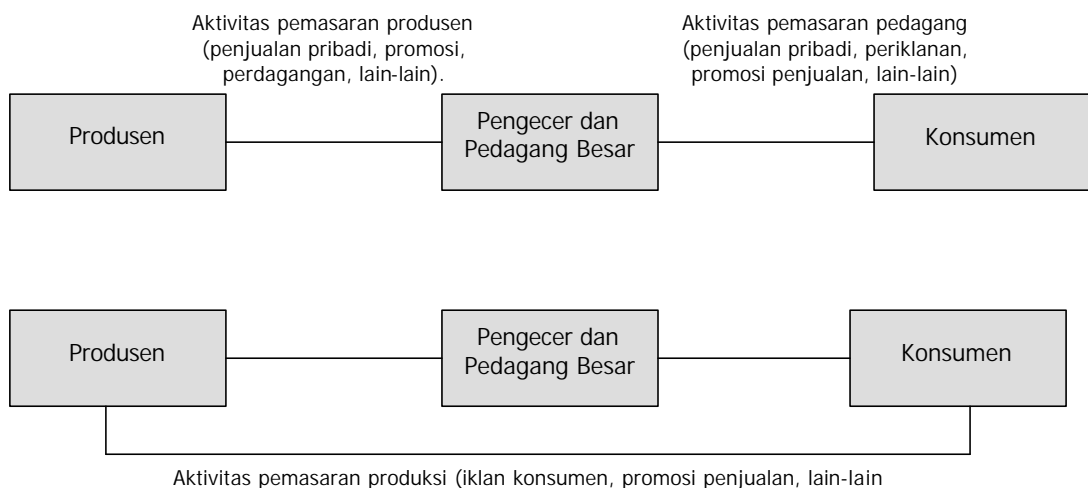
Aktivitas pemasaran produsen (penjualan pribadi, promosi, perdagangan, lain-lain).

Aktivitas pemasaran pedagang (penjualan pribadi, periklanan, promosi penjualan, lain-lain)

Produsen

Pengecer dan Pedagang Besar

Konsumen

Produsen

Pengecer dan Pedagang Besar

Konsumen

Aktivitas pemasaran produksi (iklan konsumen, promosi penjualan, lain-lain